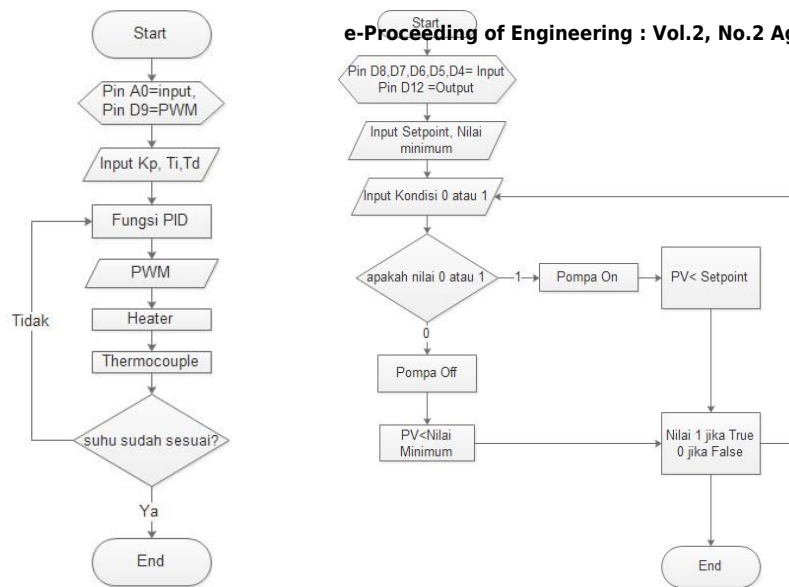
e-Proceeding of Engineering : Vol.2, No.2 Ag

Start

Pin A0=input, Pin D9=PWM

Input Kp, Ti,Td

Fungsi PID

PWM

Heater

Thermocouple

suhu sudah sesuai?

Tidak

Ya

End

Start

Pin D8,D7,D6,D5,D4= Input Pin D12 =Output

Input Setpoint, Nilai minimum

Input Kondisi 0 atau 1

apakah nilai 0 atau 1

1

Pompa On

PV< Setpoint

0

Pompa Off

PV<Nilai Minimum

Nilai 1 jika True 0 jika False

End